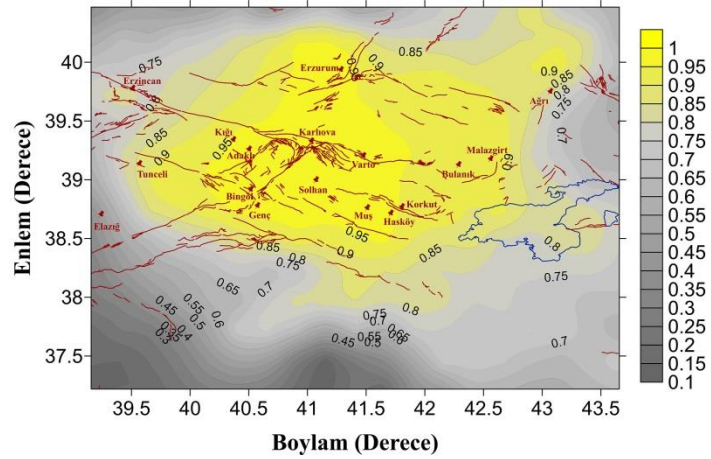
Erzincan
Erzurum
Ağrı
Kığı
Karlıova
Adaklı
Malazgirt
Tunceli
Varto
Bulanık
Bingöl
Solhan
Genç
Korkut
Muş
Hasköy
Elazığ

0.75
0.85
0.9
0.85
0.9
0.85
0.75
0.7
0.9
0.95
0.9
0.95
0.85
0.75
0.8
0.9
0.85
0.8
0.65
0.7
0.75
0.45
0.55
0.5
0.6
0.4
0.35
0.3
0.75
0.7
0.8
0.65
0.45
0.55
0.5
0.6
0.7

Enlem (Derece)
40
39.5
39
38.5
38
37.5

Boylam (Derece)
39.5
40
40.5
41
41.5
42
42.5
43
43.5

1
0.95
0.9
0.85
0.8
0.75
0.7
0.65
0.6
0.55
0.5
0.45
0.4
0.35
0.3
0.25
0.2
0.15
0.1